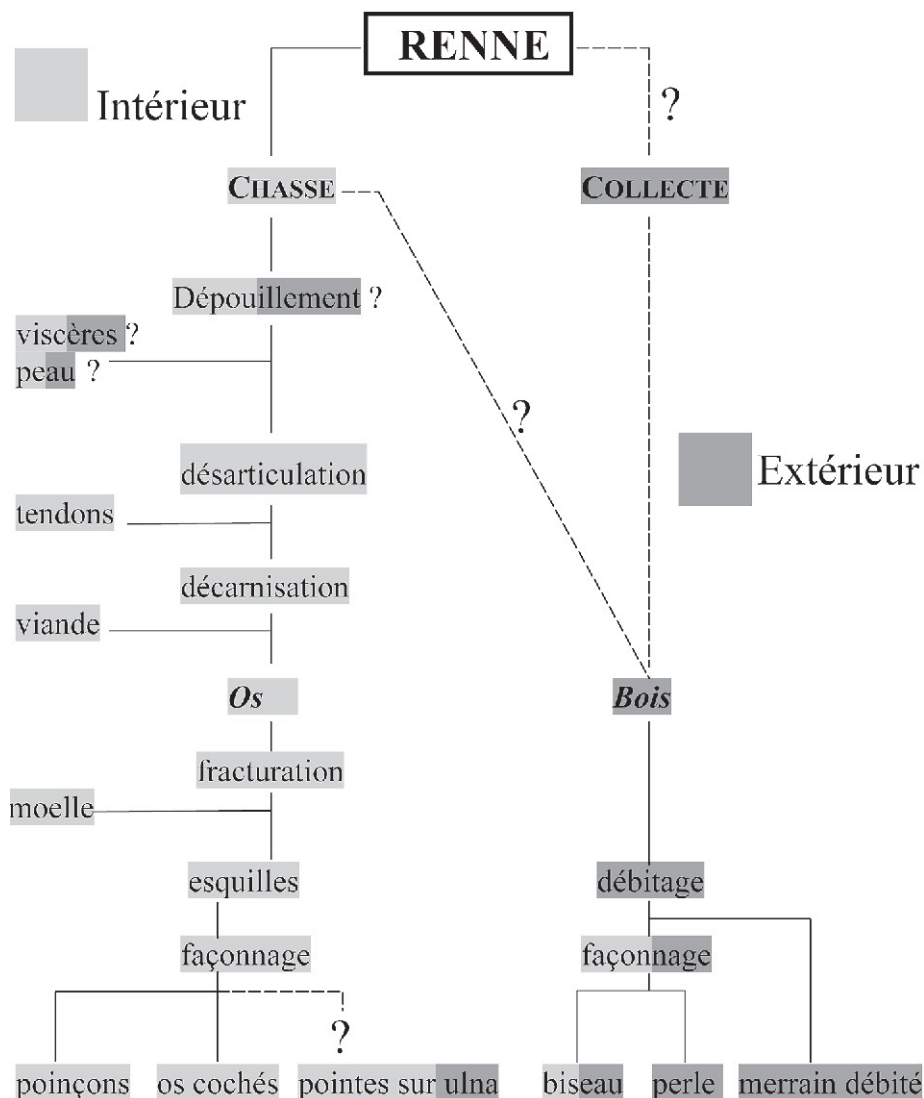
RENNE

Intérieur

?

CHASSE

COLLECTE

Dépouillement ?

viscères ?
peau ?

?

Extérieur

désarticulation

tendons

décarnisation

viande

*Os*

*Bois*

fracturation

moelle

esquilles

débitage

façonnage

façonnage

?

poinçons os cochés pointes sur ulna biseau perle merrain débité